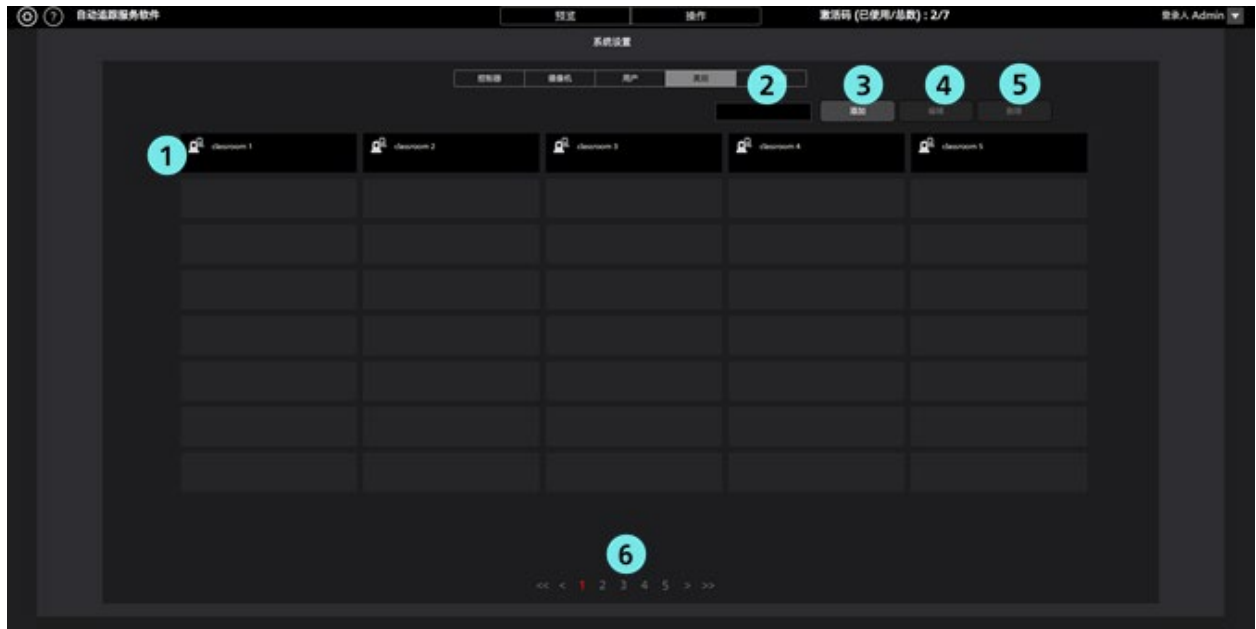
自动追踪服务软件

预览 操作

激活码 (已使用/总数) : 2/7

登录人 Admin

系统设置

控制器 摄像机 用户 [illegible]

2 3 4 5

添加 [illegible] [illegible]

1

classroom 1 classroom 2 classroom 3 classroom 4 classroom 5

6

<< < 1 2 3 4 5 > >>